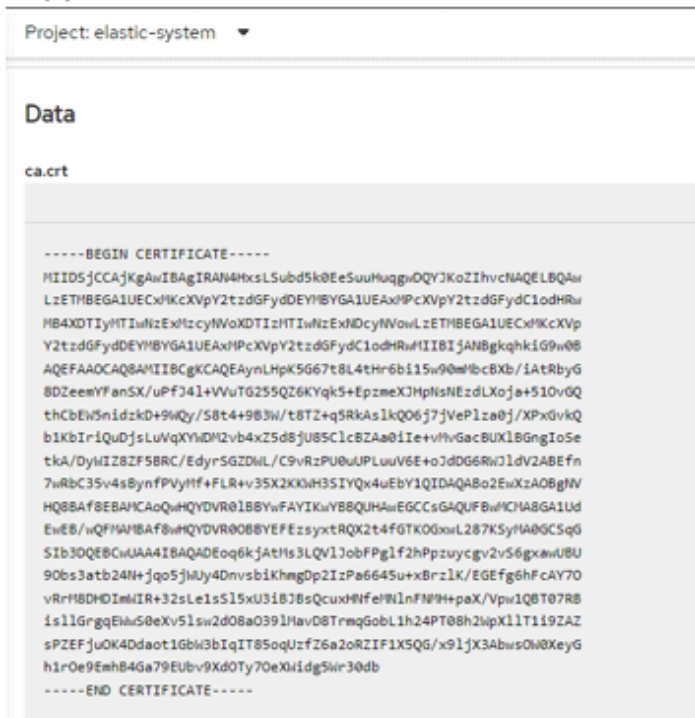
Project: elastic-system

Data

ca.crt

-----BEGIN CERTIFICATE-----
MIIDSjCCAjKgAwIBAgIRAN4HxsLSubd5k0EeSuuHuqgwDQYJKoZIhvcNAQELBQAw
LzETMBEGA1UECxMKcXVpY2tzdGFydDEYMBYGA1UEAxMPcXVpY2tzdGFydC1odHRw
MB4XDTIyMTIwNzExMzcyNVoXDTIzMTIwNzExNDcyNVowLzETMBEGA1UECxMKcXVp
Y2tzdGFydDEYMBYGA1UEAxMPcXVpY2tzdGFydC1odHRwMIIBIjANBgkqhkiG9w0B
AQEFAAOCAQ8AMIIBCgKCAQEAynLHpK5G67t8L4tHr6bi15w9mMbcBXb/iAtRbyG
8DZeemYFanSX/uPfJ4l+VVuTG255QZ6KYqk5+EpzmeXJHpNsNEzdLXoja+51OvGQ
thCbEW5nidzkD+9WQy/S8t4+9B3W/t8TZ+q5RkAslkQO6j7jVePlza0j/XPxGvkQ
b1KbIriQuDjsLuVqXYWDM2vb4xZ5dBjU85ClcBZAa0iIe+vMvGacBUXlBGngIoSe
tkA/DyWIZ8ZF5BRC/EdyrSGZDWL/C9vRzPU0uUPLuuV6E+oJdDG6RWJldV2ABEfn
7wRbC35v4sBynfPVyMf+FLR+v35X2KKWH3SIYQx4uEbY1QIDAQABo2EwXzAOBgNV
HQ8BAf8EBAMCAoQwHQYDVR0lBBYwFAYIKwYBBQUHAwEGCCsGAQUFBwMCMA8GA1Ud
EwEB/wQFMAMBAf8wHQYDVR0OBBYEFEzsyxtRQX2t4fGTKOGxwL287KSyMA0GCSqG
SIb3DQEBCwUAA4IBAQADEoq6kjAtMs3LQVlJobFPglf2hPpzuycgv2vS6gxawUBU
9Obs3atb24N+jqo5jWUy4DnvsbiKhmgDp2IzPa6645u+xBrzlK/EGEfg6hFcAY7O
vRrMBDHDImWIR+32sLe1sS15xU3iBJBsQcuxHNfeMNlnFNMH+paX/Vpw1QBT07RB
isllGrgqEWwS0eXv5lsw2dO8aO39lMavD8TrmqGobL1h24PT08h2WpX1lT1i9ZAZ
sPZEFjuOK4Ddaot1GbW3bIqIT85oqUzfZ6a2oRZIF1X5QG/x9ljX3AbwsOW0XeyG
h1rOe9EmhB4Ga79EUbv9XdOTy7OeXWidg5Wr30db
-----END CERTIFICATE-----